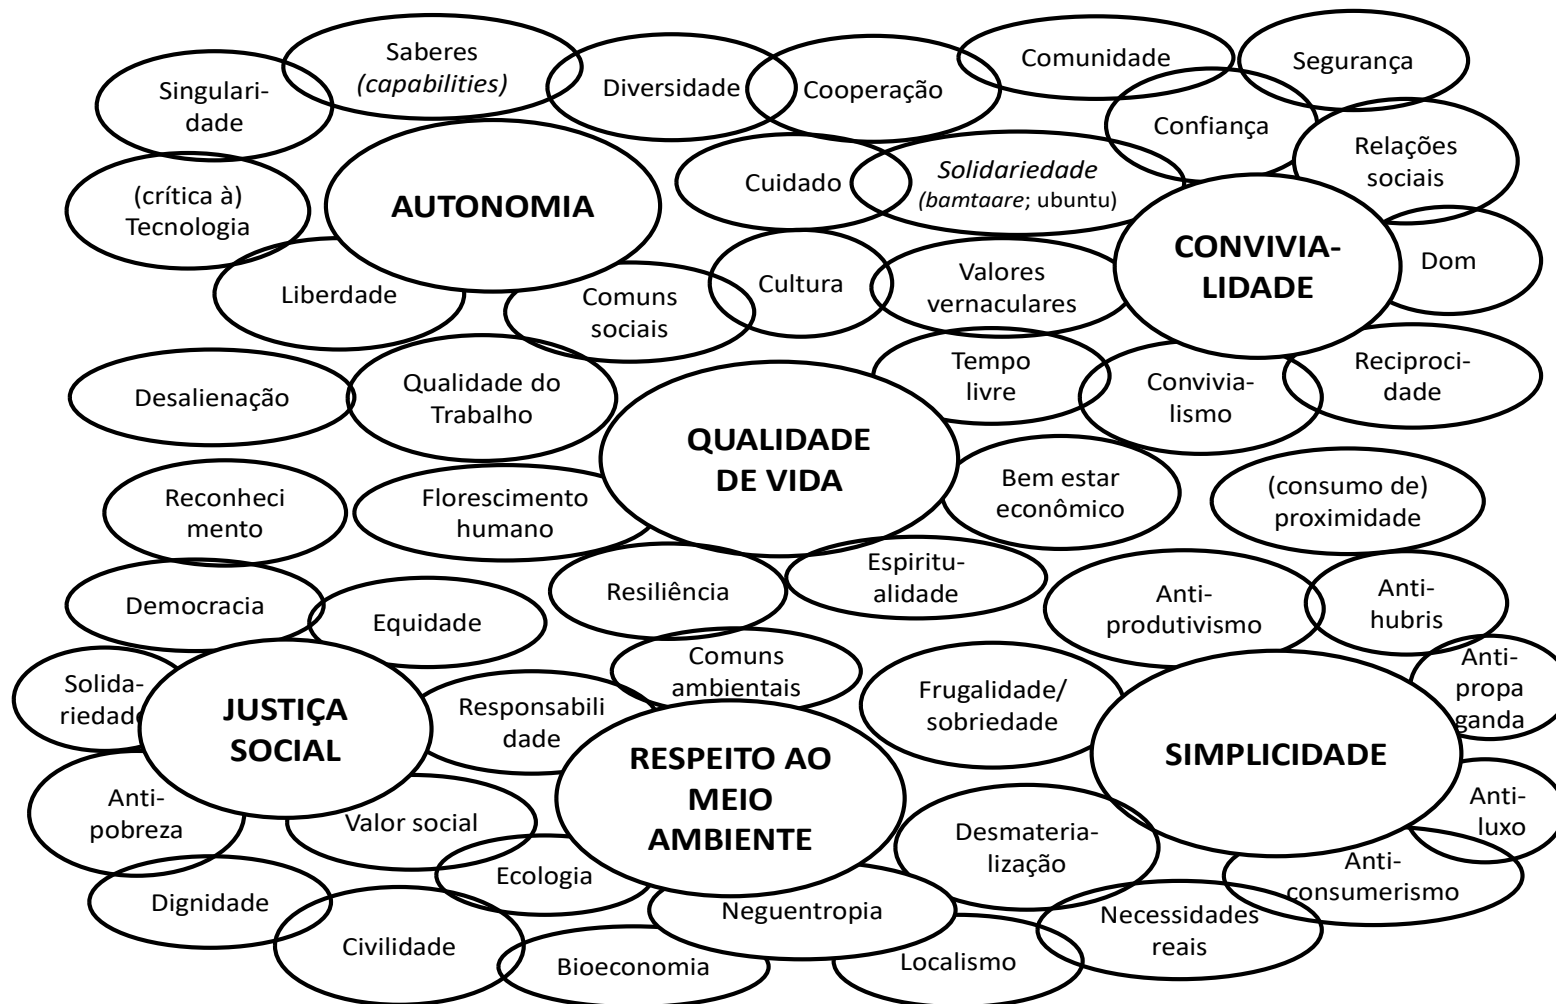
Singularidade

Saberes *(capabilities)*

Diversidade

Cooperação

Comunidade

Segurança

Confiança

Relações sociais

(crítica à) Tecnologia

AUTONOMIA

Cuidado

*Solidariedade* (*bamtaare*; ubuntu)

CONVIVIALIDADE

Dom

Liberdade

Comuns sociais

Cultura

Valores vernaculares

Desalienação

Qualidade do Trabalho

Tempo livre

Convivialismo

Reciprocidade

QUALIDADE DE VIDA

Reconhecimento

Florescimento humano

Bem estar econômico

(consumo de) proximidade

Democracia

Equidade

Resiliência

Espiritualidade

Antiprodutivismo

Antihubris

Solidariedade

JUSTIÇA SOCIAL

Responsabilidade

Comuns ambientais

Frugalidade/ sobriedade

Antipropaganda

SIMPLICIDADE

Antipobreza

Valor social

RESPEITO AO MEIO AMBIENTE

Desmaterialização

Antiluxo

Anticonsumerismo

Dignidade

Ecologia

Neguentropia

Necessidades reais

Civilidade

Bioeconomia

Localismo